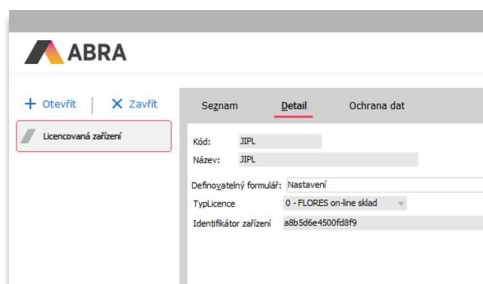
ABRA

+ Otevřít | X Zavřít

Licencovaná zařízení

Seznam Detail Ochrana dat

Kód: JIPL
Název: JIPL

Definovatelný formulář: Nastavení
TypLicence 0 - FLORES on-line sklad
Identifikátor zařízení a8b5d6e4500fd8f9